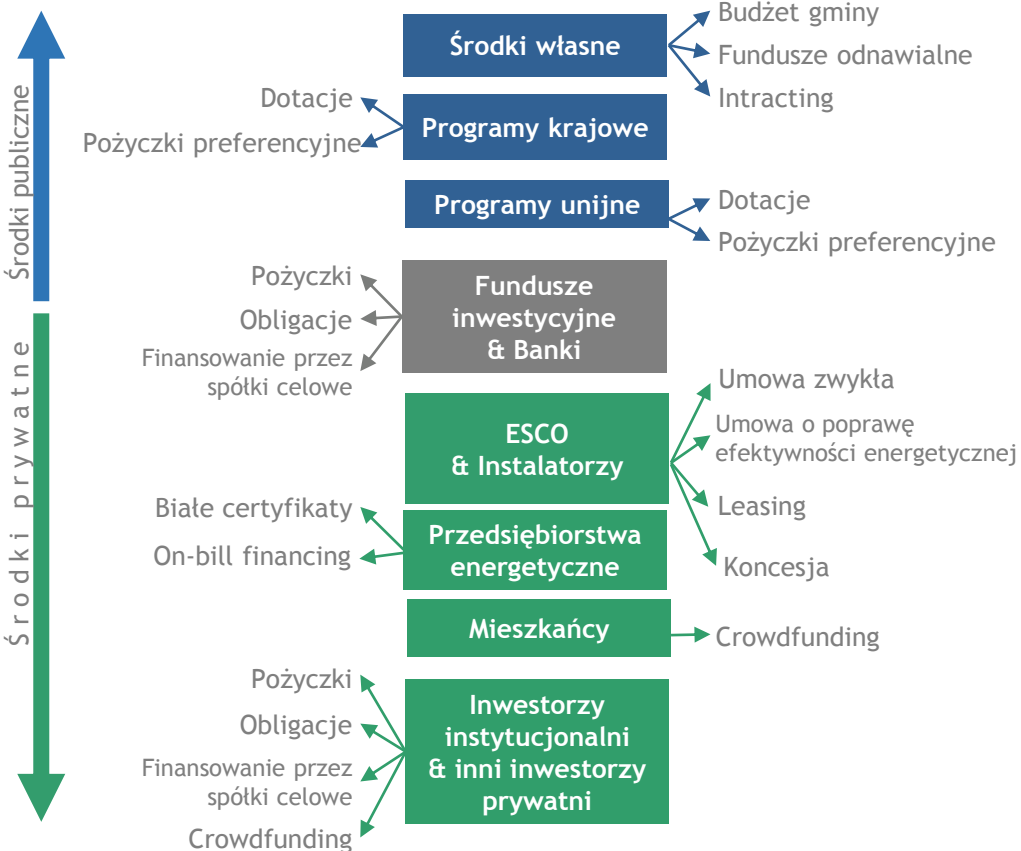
Środki publiczne

Środki prywatne

Środki własne
Budżet gminy
Fundusze odnawialne
Intracting

Dotacje
Pożyczki preferencyjne
Programy krajowe

Programy unijne
Dotacje
Pożyczki preferencyjne

Pożyczki
Obligacje
Finansowanie przez spółki celowe
Fundusze inwestycyjne & Banki

ESCO & Instalatorzy
Umowa zwykła
Umowa o poprawę efektywności energetycznej
Leasing
Koncesja

Białe certyfikaty
On-bill financing
Przedsiębiorstwa energetyczne

Mieszkańcy
Crowdfunding

Pożyczki
Obligacje
Finansowanie przez spółki celowe
Crowdfunding
Inwestorzy instytucjonalni & inni inwestorzy prywatni